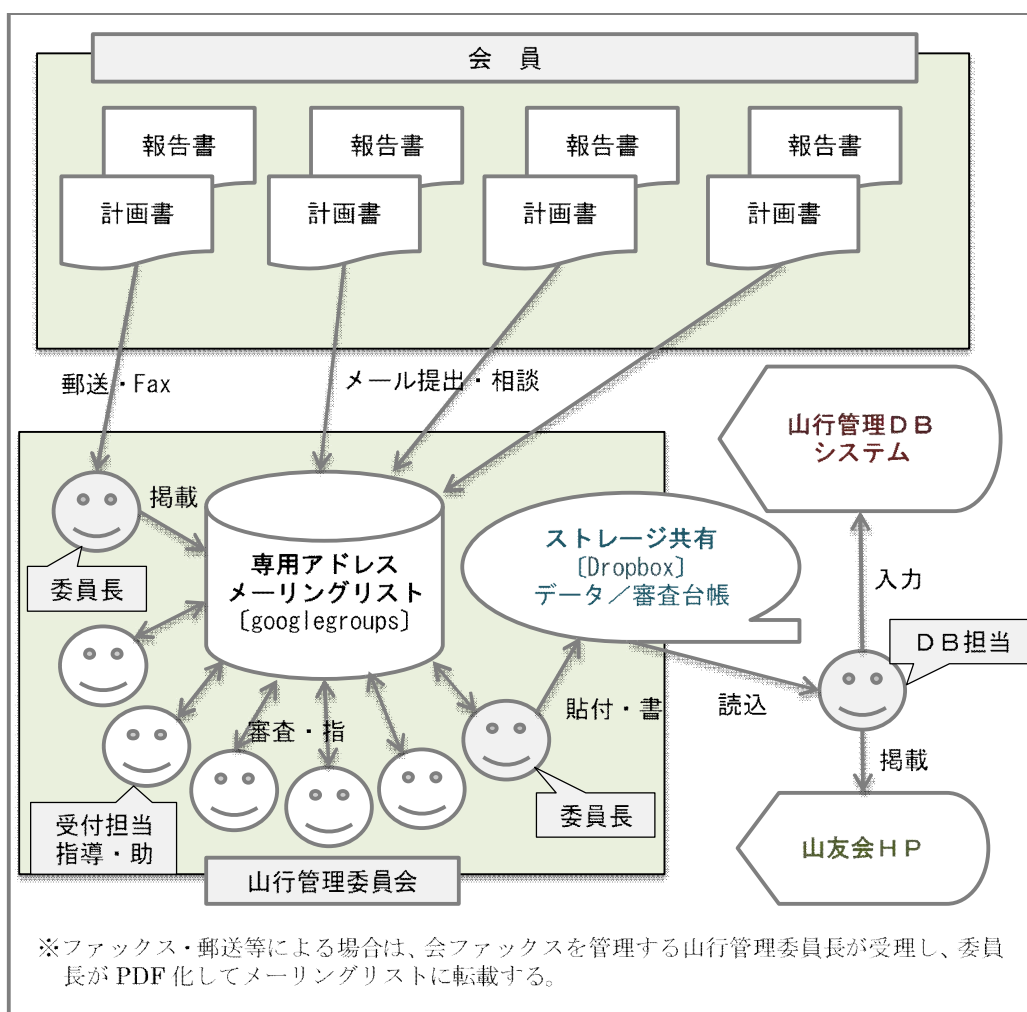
会　員

報告書
計画書

報告書
計画書

報告書
計画書

報告書
計画書

郵送・Fax

メール提出・相談

山行管理ＤＢ
システム

掲載

委員長

専用アドレス
メーリングリスト
〔googlegroups〕

ストレージ共有
〔Dropbox〕
データ／審査台帳

入力

ＤＢ担当

読込

貼付・書

審査・指

受付担当
指導・助

委員長

掲載

山友会ＨＰ

山行管理委員会

※ファックス・郵送等による場合は、会ファックスを管理する山行管理委員長が受理し、委員長が PDF 化してメーリングリストに転載する。